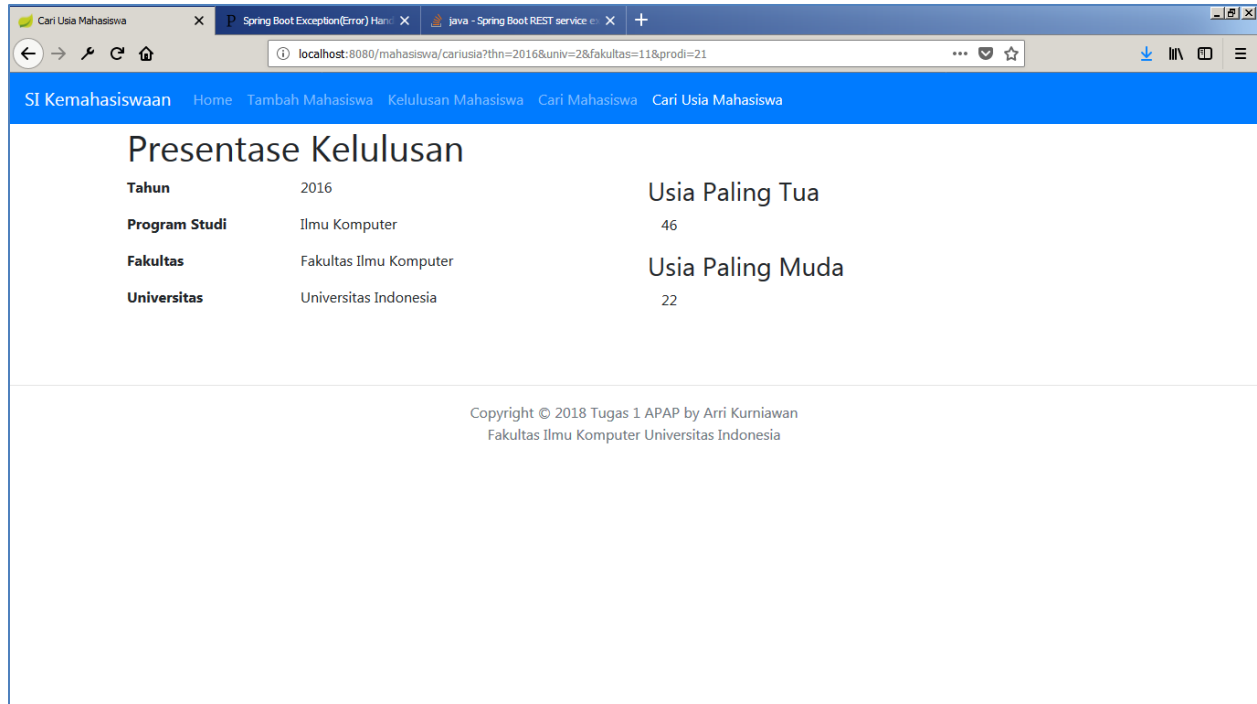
Cari Usia Mahasiswa
Spring Boot Exception(Error) Hand
java - Spring Boot REST service ex

localhost:8080/mahasiswa/cariusia?thn=2016&univ=2&fakultas=11&prodi=21

SI Kemahasiswaan Home Tambah Mahasiswa Kelulusan Mahasiswa Cari Mahasiswa Cari Usia Mahasiswa

Presentase Kelulusan

| | |
|---|---|
| **Tahun** | 2016 |
| **Program Studi** | Ilmu Komputer |
| **Fakultas** | Fakultas Ilmu Komputer |
| **Universitas** | Universitas Indonesia |

Usia Paling Tua
46

Usia Paling Muda
22

Copyright © 2018 Tugas 1 APAP by Arri Kurniawan
Fakultas Ilmu Komputer Universitas Indonesia